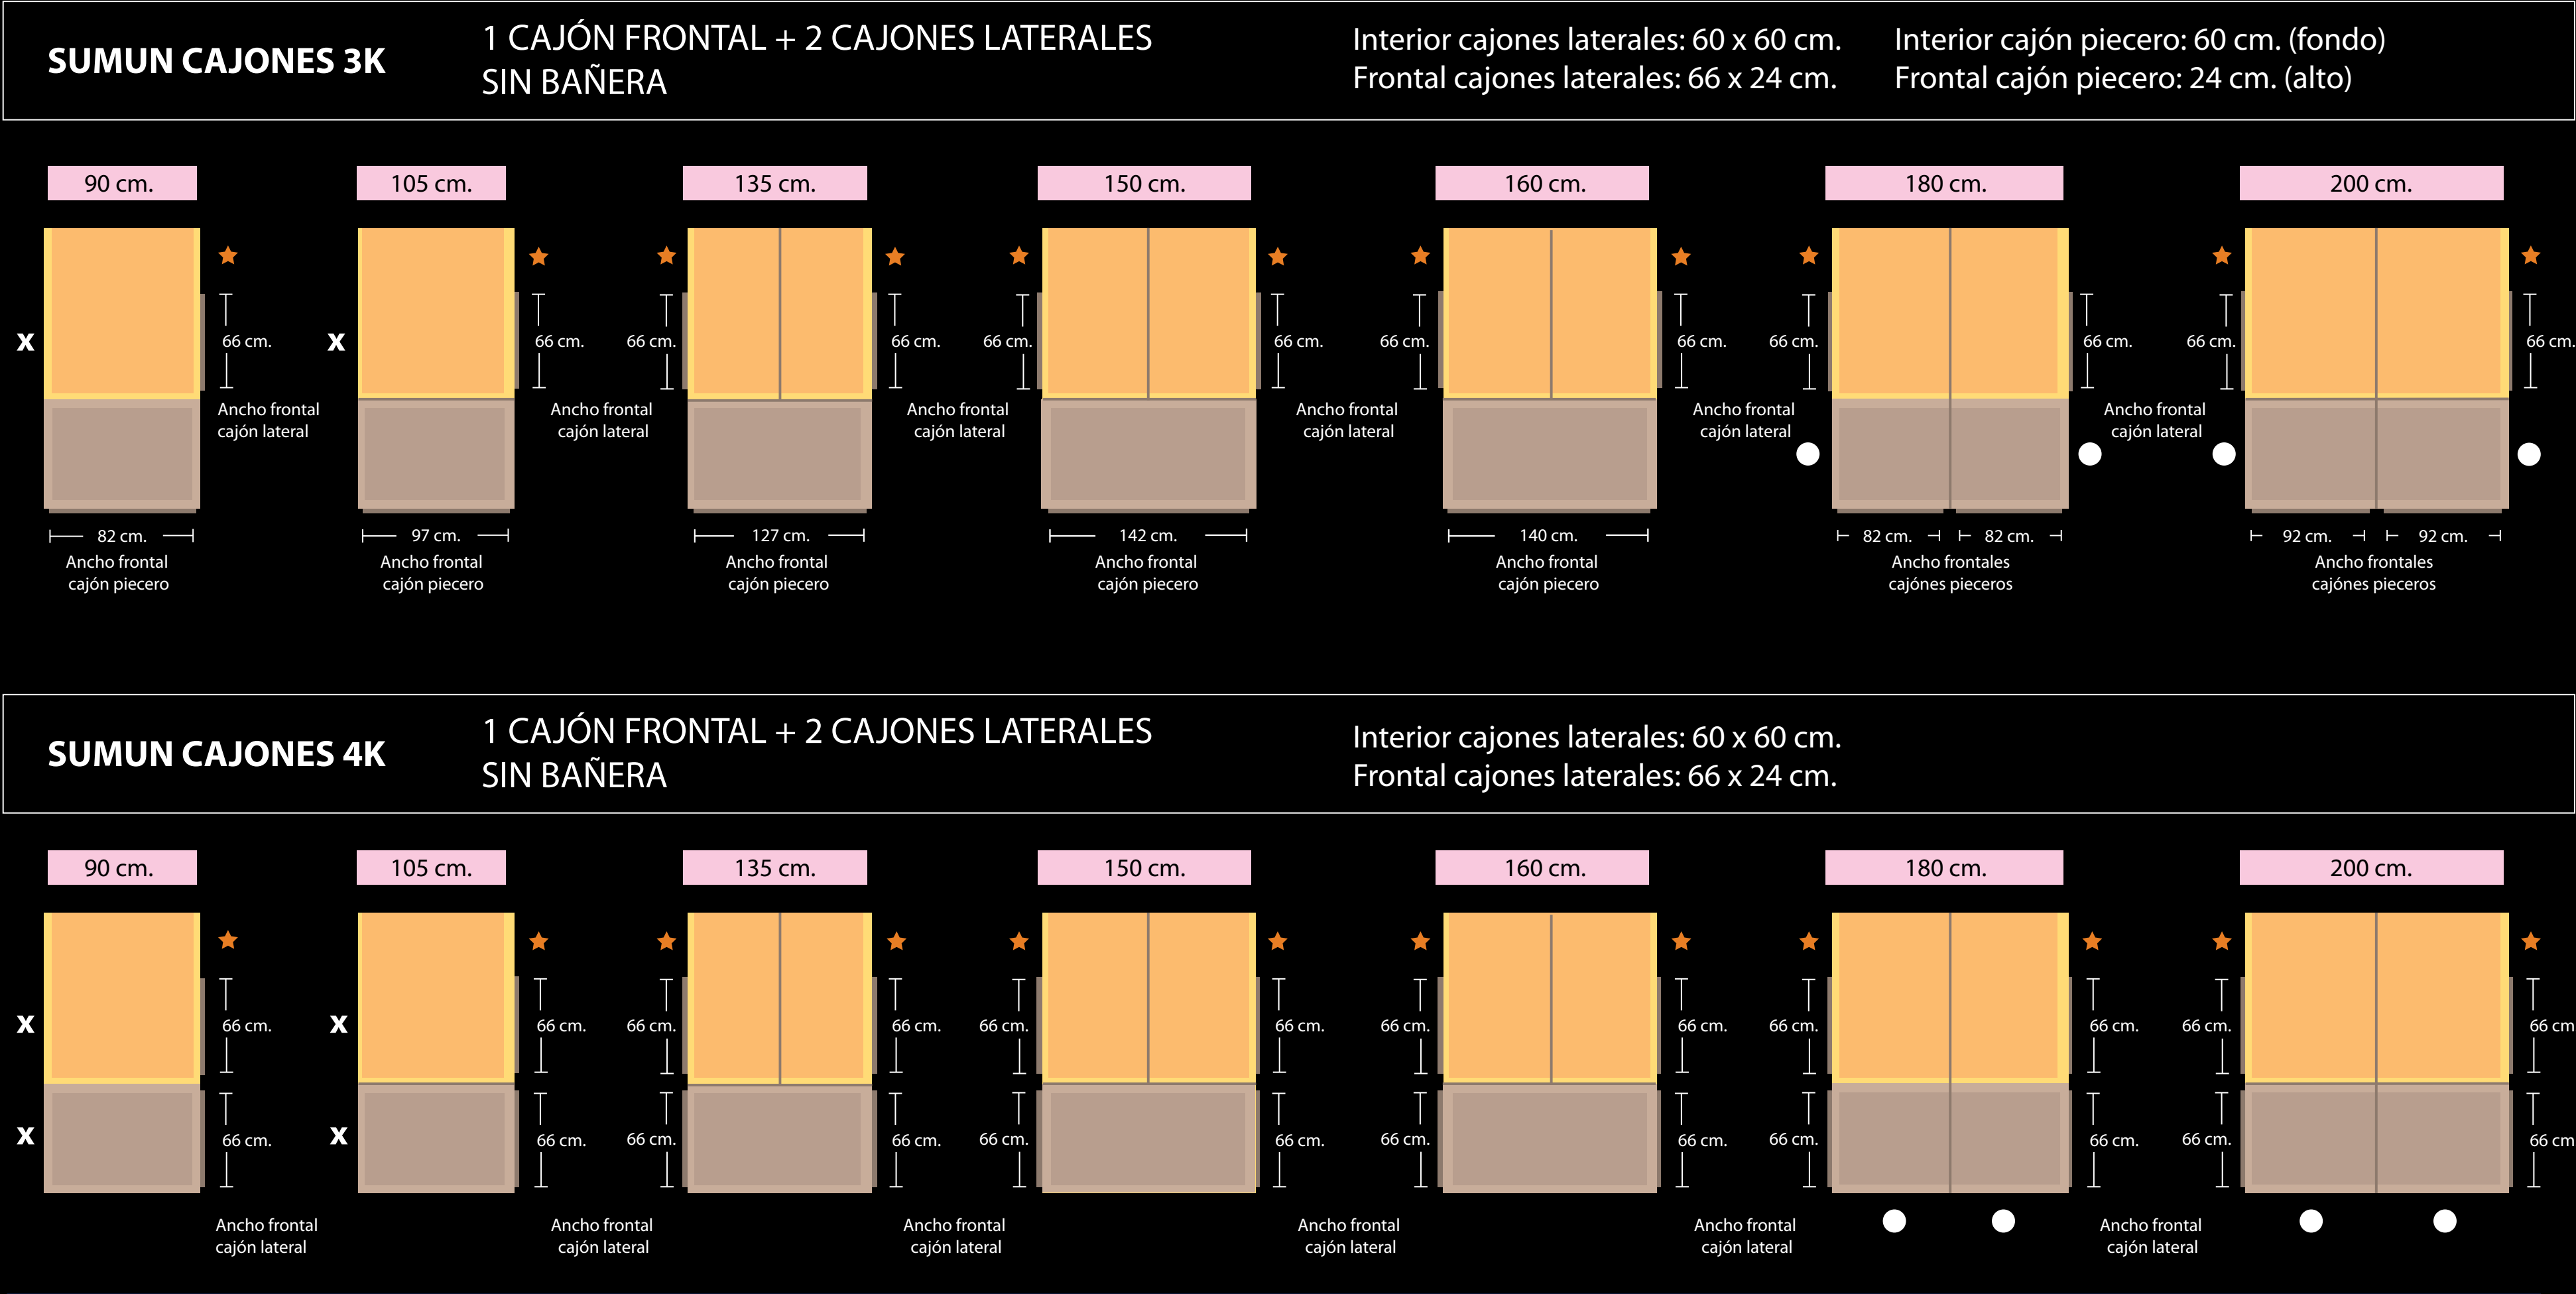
SUMUN CAJONES 3K

1 CAJÓN FRONTAL + 2 CAJONES LATERALES
SIN BAÑERA

Interior cajones laterales: 60 x 60 cm.
Frontal cajones laterales: 66 x 24 cm.

Interior cajón piecero: 60 cm. (fondo)
Frontal cajón piecero: 24 cm. (alto)

90 cm.
X
66 cm.
Ancho frontal cajón lateral
82 cm.
Ancho frontal cajón piecero

105 cm.
X
66 cm.
Ancho frontal cajón lateral
97 cm.
Ancho frontal cajón piecero

135 cm.
66 cm.
66 cm.
Ancho frontal cajón lateral
127 cm.
Ancho frontal cajón piecero

150 cm.
66 cm.
66 cm.
Ancho frontal cajón lateral
142 cm.
Ancho frontal cajón piecero

160 cm.
66 cm.
66 cm.
Ancho frontal cajón lateral
140 cm.
Ancho frontal cajón piecero

180 cm.
66 cm.
66 cm.
Ancho frontal cajón lateral
82 cm.
82 cm.
Ancho frontales cajónes pieceros

200 cm.
66 cm.
66 cm.
92 cm.
92 cm.
Ancho frontales cajónes pieceros

SUMUN CAJONES 4K

1 CAJÓN FRONTAL + 2 CAJONES LATERALES
SIN BAÑERA

Interior cajones laterales: 60 x 60 cm.
Frontal cajones laterales: 66 x 24 cm.

90 cm.
X
X
66 cm.
66 cm.
Ancho frontal cajón lateral

105 cm.
X
X
66 cm.
66 cm.
66 cm.
66 cm.
Ancho frontal cajón lateral

135 cm.
66 cm.
66 cm.
66 cm.
66 cm.
Ancho frontal cajón lateral

150 cm.
66 cm.
66 cm.
66 cm.
66 cm.
Ancho frontal cajón lateral

160 cm.
66 cm.
66 cm.
66 cm.
66 cm.
Ancho frontal cajón lateral

180 cm.
66 cm.
66 cm.
66 cm.
66 cm.
Ancho frontal cajón lateral

200 cm.
66 cm.
66 cm.
66 cm
66 cm